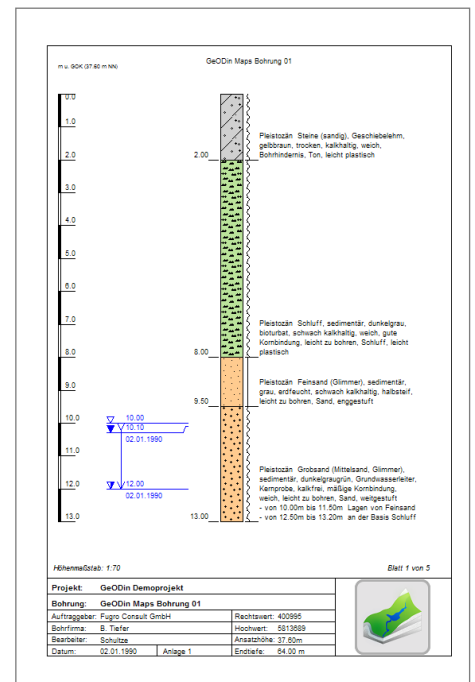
GeODin Maps Bohrung 01

m u. GOK (37.60 m NN)

0.0
1.0
2.0
3.0
4.0
5.0
6.0
7.0
8.0
9.0
10.0
11.0
12.0
13.0

Pleistozän Steine (sandig), Geschiebelehm, gelbbraun, trocken, kalkhaltig, weich, Bohrhindernis, Ton, leicht plastisch

2.00

Pleistozän Schluff, sedimentär, dunkelgrau, bioturbat, schwach kalkhaltig, weich, gute Kornbindung, leicht zu bohren, Schluff, leicht plastisch

8.00

Pleistozän Feinsand (Glimmer), sedimentär, grau, erdfeucht, schwach kalkhaltig, halbsteif, leicht zu bohren, Sand, enggestuft

9.50

10.00
10.10
02.01.1990

12.00
02.01.1990

Pleistozän Grobsand (Mittelsand, Glimmer), sedimentär, dunkelgraugrün, Grundwasserleiter, Kernprobe, kalkfrei, mäßige Kornbindung, weich, leicht zu bohren, Sand, weitgestuft
- von 10.00m bis 11.50m Lagen von Feinsand
- von 12.50m bis 13.20m an der Basis Schluff

13.00

Höhenmaßstab: 1:70

Blatt 1 von 5

| Projekt: | GeODin Demoprojekt | | |
|---|---|---|---|
| Bohrung: | GeODin Maps Bohrung 01 | | |
| Auftraggeber: | Fugro Consult GmbH | Rechtswert: | 400995 |
| Bohrfirma: | B. Tiefer | Hochwert: | 5813689 |
| Bearbeiter: | Schultze | Ansatzhöhe: | 37.60m |
| Datum: | 02.01.1990 Anlage 1 | Endtiefe: | 64.00 m |